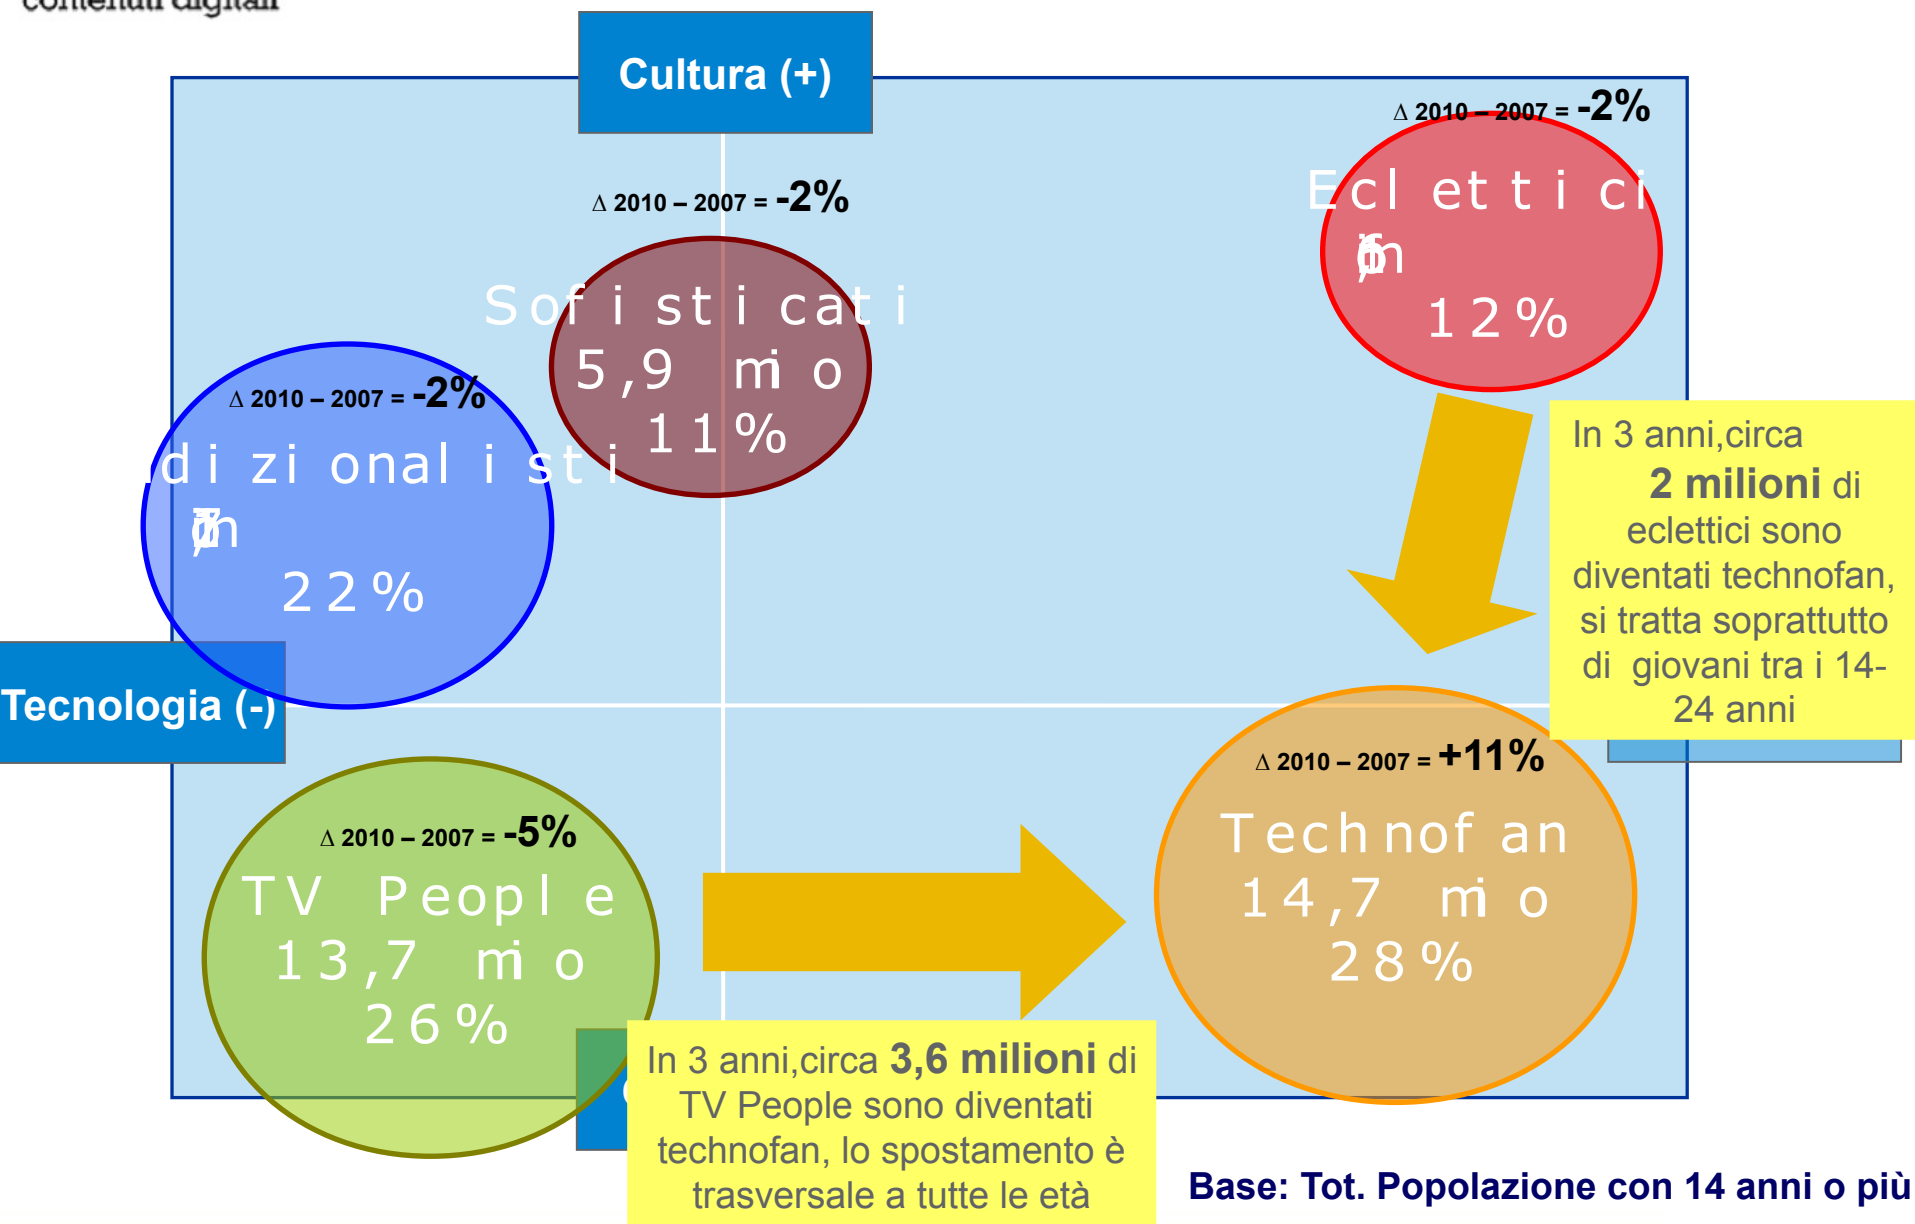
contenuti digitali

Cultura (+)

Δ 2010 – 2007 = -2%

Eclettici

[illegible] mln

12%

Δ 2010 – 2007 = -2%

Sofisticati

5,9 mio

11%

Δ 2010 – 2007 = -2%

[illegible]dizionalisti

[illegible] mln

22%

In 3 anni,circa 2 milioni di eclettici sono diventati technofan, si tratta soprattutto di giovani tra i 14-24 anni

Tecnologia (-)

Δ 2010 – 2007 = +11%

Technofan

14,7 mio

28%

Δ 2010 – 2007 = -5%

TV People

13,7 mio

26%

In 3 anni,circa 3,6 milioni di TV People sono diventati technofan, lo spostamento è trasversale a tutte le età

Base: Tot. Popolazione con 14 anni o più